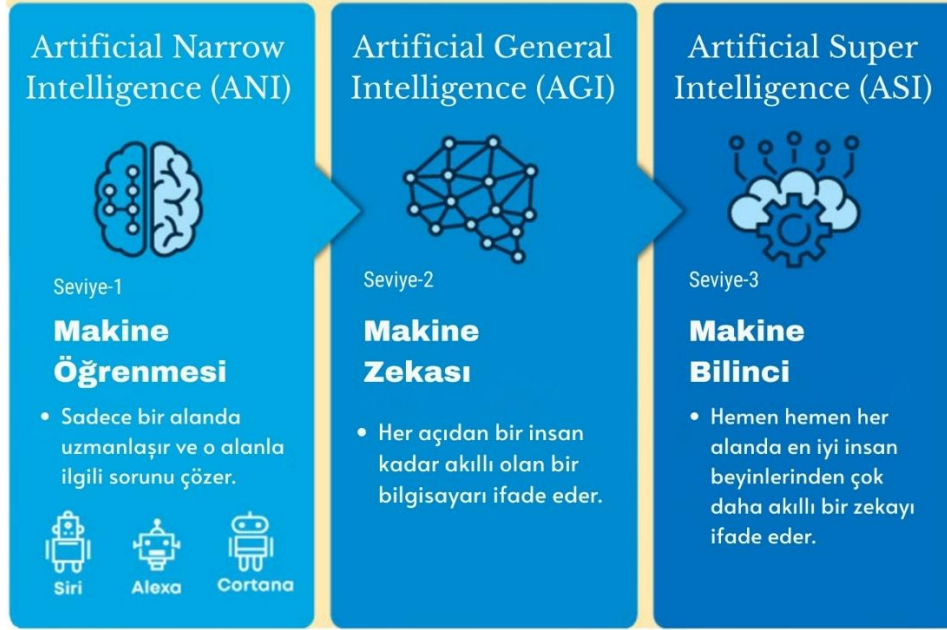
Artificial Narrow Intelligence (ANI)

Seviye-1

Makine Öğrenmesi

• Sadece bir alanda uzmanlaşır ve o alanla ilgili sorunu çözer.

Siri
Alexa
Cortana

Artificial General Intelligence (AGI)

Seviye-2

Makine Zekası

• Her açıdan bir insan kadar akıllı olan bir bilgisayarı ifade eder.

Artificial Super Intelligence (ASI)

Seviye-3

Makine Bilinci

• Hemen hemen her alanda en iyi insan beyinlerinden çok daha akıllı bir zekayı ifade eder.